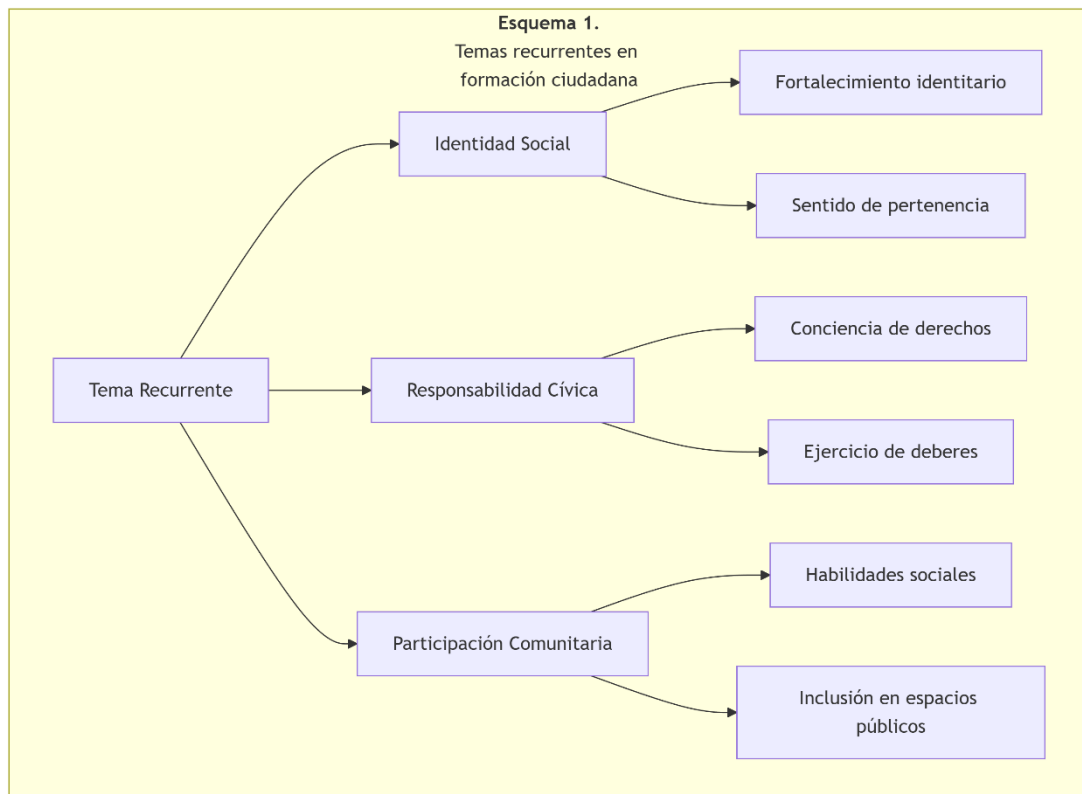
**Esquema 1.**
Temas recurrentes en formación ciudadana

Tema Recurrente

Identidad Social

Fortalecimiento identitario

Sentido de pertenencia

Responsabilidad Cívica

Conciencia de derechos

Ejercicio de deberes

Participación Comunitaria

Habilidades sociales

Inclusión en espacios públicos